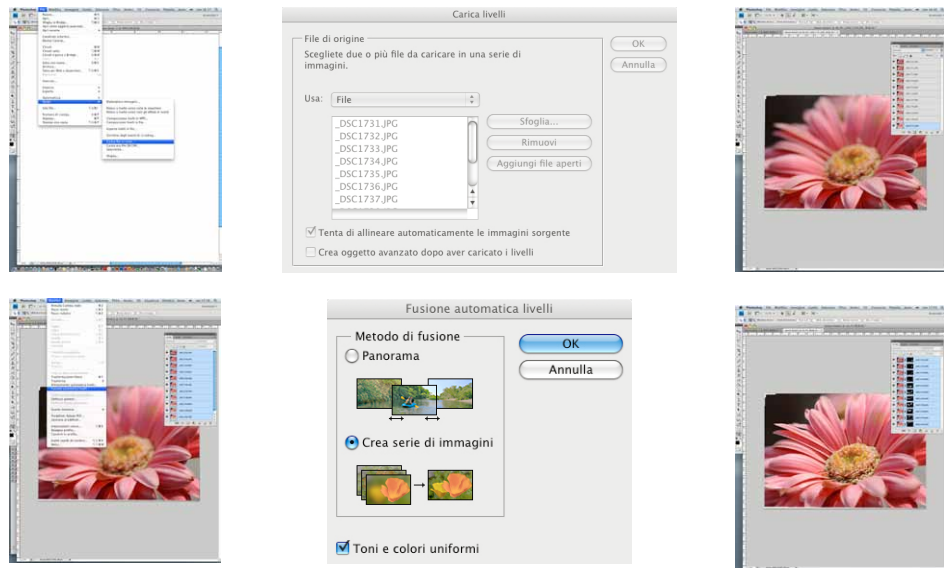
Carica livelli

File di origine

Scegliete due o più file da caricare in una serie di immagini.

OK

Annulla

Usa: File

_DSC1731.JPG
_DSC1732.JPG
_DSC1733.JPG
_DSC1734.JPG
_DSC1735.JPG
_DSC1736.JPG
_DSC1737.JPG

Sfoglia...

Rimuovi

Aggiungi file aperti

Tenta di allineare automaticamente le immagini sorgente

Crea oggetto avanzato dopo aver caricato i livelli

Fusione automatica livelli

Metodo di fusione

Panorama

Crea serie di immagini

OK

Annulla

Toni e colori uniformi